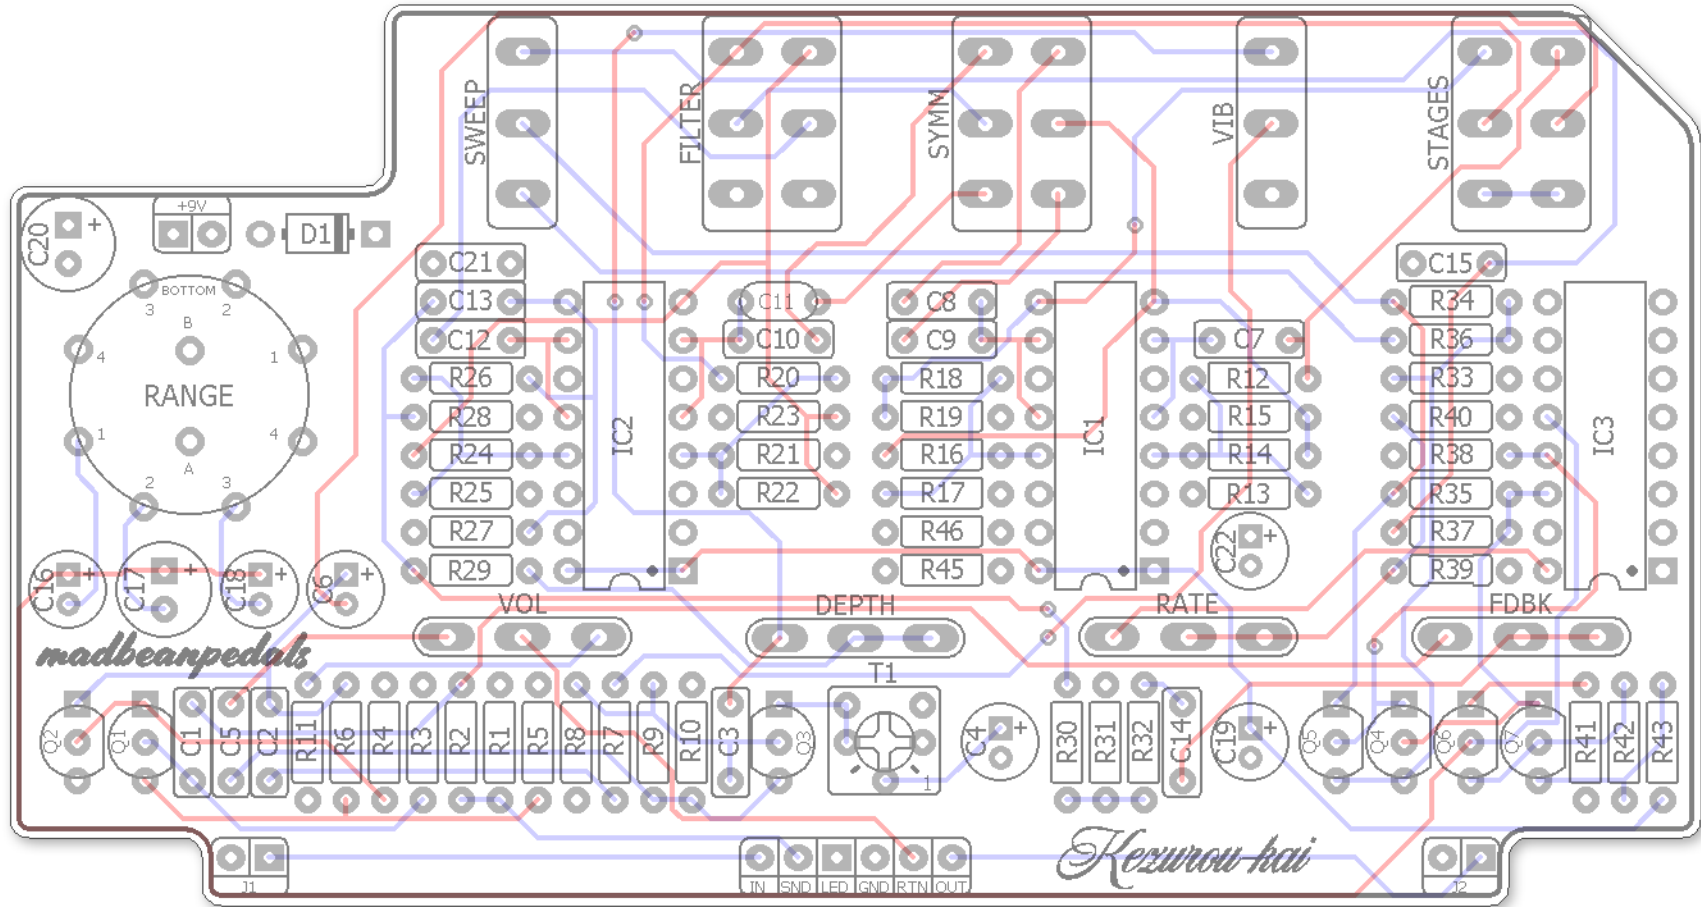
SWEEP
FILTER
SYMM
VIB
STAGES
+9V
D1
C20
BOTTOM
3
2
B
4
1
RANGE
1
4
2
A
3
C21
C13
C12
C11
C10
C8
C9
C15
C7
R34
R36
R33
R40
R38
R35
R37
R39
R26
R28
R24
R25
R27
R29
IC2
R20
R23
R21
R22
R18
R19
R16
R17
R46
R45
IC1
R12
R15
R14
R13
C22
IC3
C16
C17
C18
C6
VOL
DEPTH
RATE
FDBK
madbeanpedals
T1
Q2
Q1
C1
C5
C2
R11
R6
R4
R3
R2
R1
R5
R8
R7
R9
R10
C3
Q3
1
C4
R30
R31
R32
C14
C19
Q5
Q4
Q6
Q7
R41
R42
R43
J1
IN
SND
LED
GND
RTN
OUT
Kezurou-kai
J2